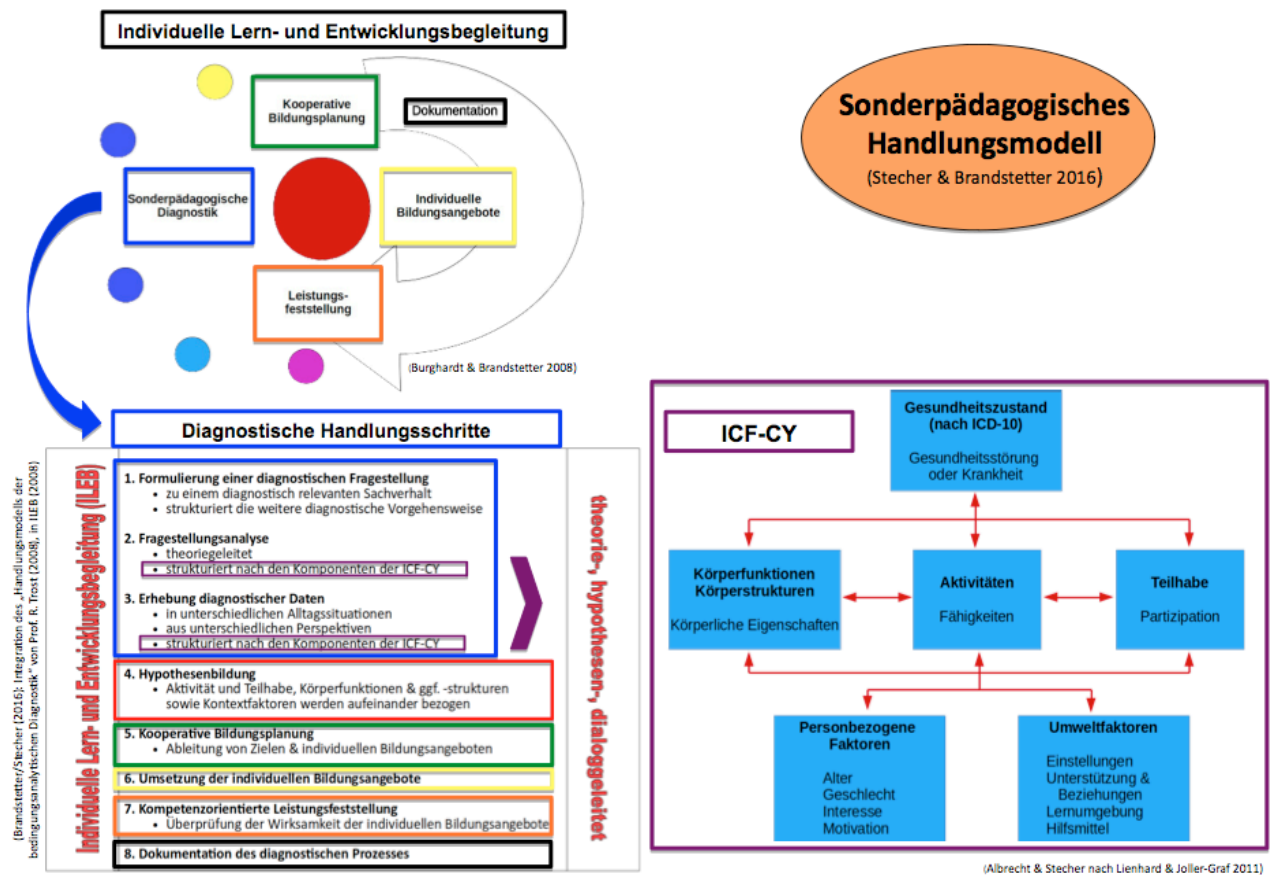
Individuelle Lern- und Entwicklungsbegleitung

Kooperative Bildungsplanung

Dokumentation

Sonderpädagogische Diagnostik

Individuelle Bildungsangebote

Leistungsfeststellung

(Burghardt & Brandstetter 2008)

Sonderpädagogisches Handlungsmodell
(Stecher & Brandstetter 2016)

Diagnostische Handlungsschritte

(Brandstetter/Stecher (2016): Integration des „Handlungsmodells der bedingungsanalytischen Diagnostik" von Prof. R. Trost (2008), in ILEB (2008)

Individuelle Lern- und Entwicklungsbegleitung (ILEB)

1. Formulierung einer diagnostischen Fragestellung
• zu einem diagnostisch relevanten Sachverhalt
• strukturiert die weitere diagnostische Vorgehensweise

2. Fragestellungsanalyse
• theoriegeleitet
• strukturiert nach den Komponenten der ICF-CY

3. Erhebung diagnostischer Daten
• in unterschiedlichen Alltagssituationen
• aus unterschiedlichen Perspektiven
• strukturiert nach den Komponenten der ICF-CY

4. Hypothesenbildung
• Aktivität und Teilhabe, Körperfunktionen & ggf. -strukturen sowie Kontextfaktoren werden aufeinander bezogen

5. Kooperative Bildungsplanung
• Ableitung von Zielen & individuellen Bildungsangeboten

6. Umsetzung der individuellen Bildungsangebote

7. Kompetenzorientierte Leistungsfeststellung
• Überprüfung der Wirksamkeit der individuellen Bildungsangebote

8. Dokumentation des diagnostischen Prozesses

theorie-, hypothesen-, dialoggeleitet

ICF-CY

Gesundheitszustand (nach ICD-10)
Gesundheitsstörung oder Krankheit

Körperfunktionen Körperstrukturen
Körperliche Eigenschaften

Aktivitäten
Fähigkeiten

Teilhabe
Partizipation

Personbezogene Faktoren
Alter
Geschlecht
Interesse
Motivation

Umweltfaktoren
Einstellungen
Unterstützung & Beziehungen
Lernumgebung
Hilfsmittel

(Albrecht & Stecher nach Lienhard & Joller-Graf 2011)